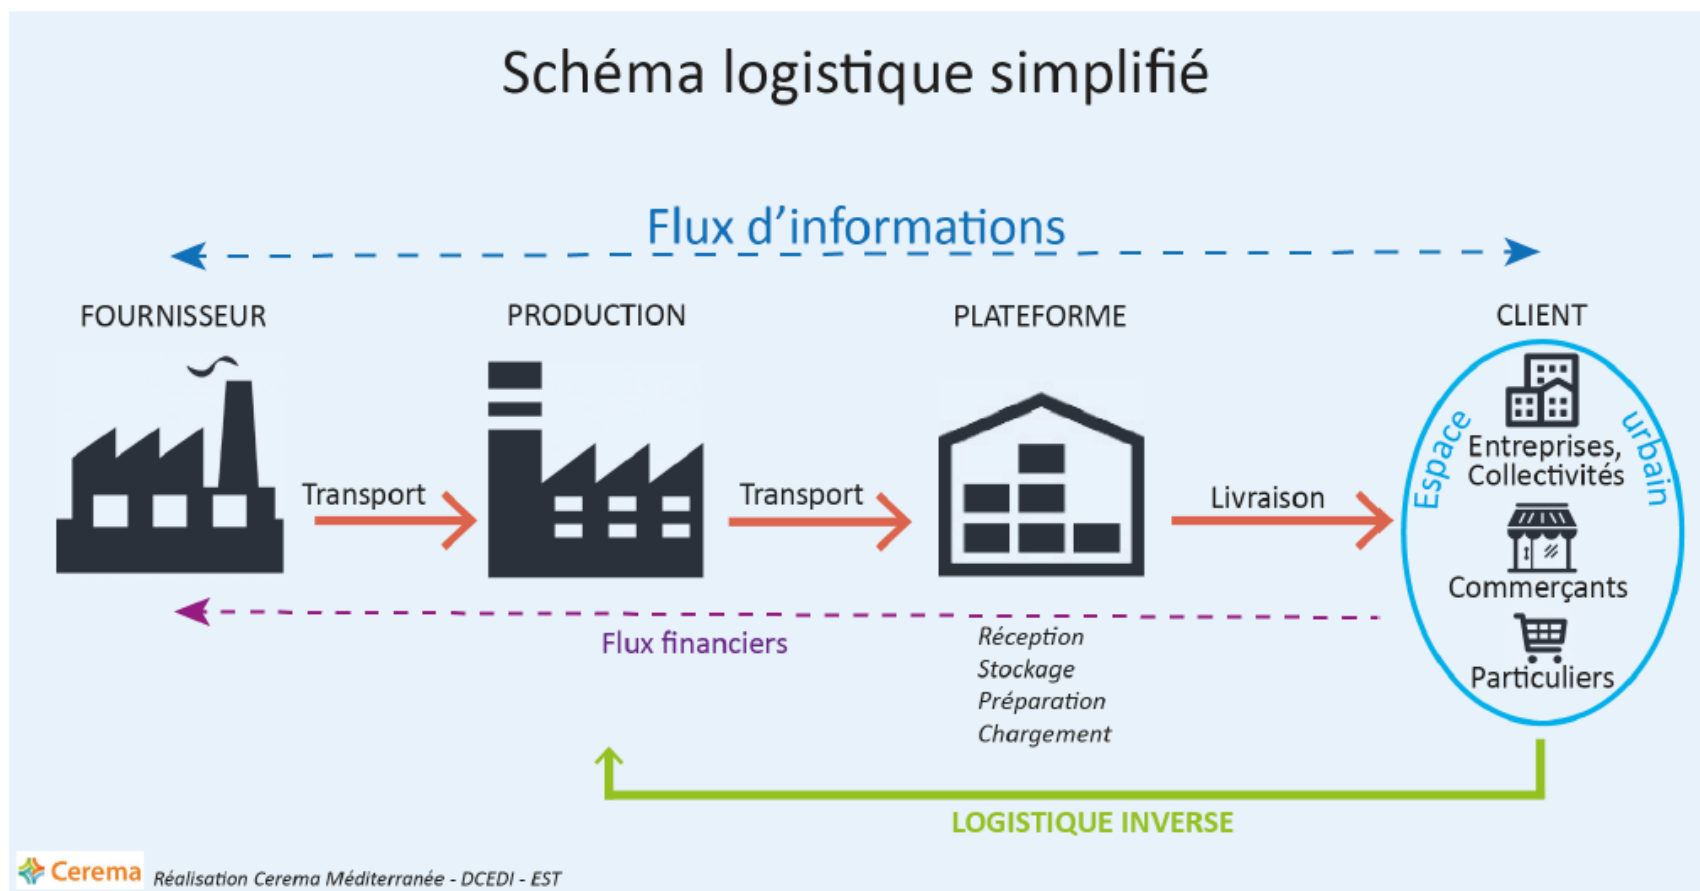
Schéma logistique simplifié

Flux d'informations

FOURNISSEUR

PRODUCTION

PLATEFORME

CLIENT

Transport

Transport

Livraison

Espace urbain

Entreprises, Collectivités

Commerçants

Particuliers

Flux financiers

Réception
Stockage
Préparation
Chargement

LOGISTIQUE INVERSE

Cerema Réalisation Cerema Méditerranée - DCEDI - EST